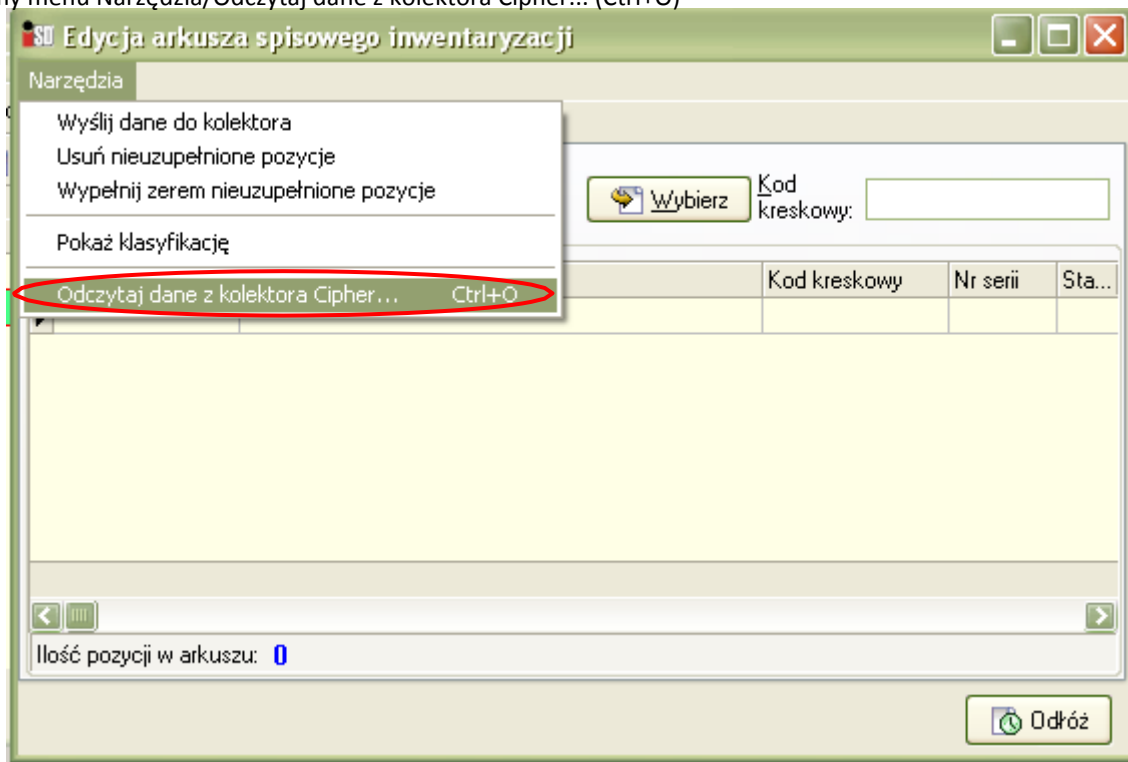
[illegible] menu Narzędzia/Odczytaj dane z kolektora Cipher... (Ctrl+O)

Edycja arkusza spisowego inwentaryzacji

Narzędzia

Wyślij dane do kolektora
Usuń nieuzupełnione pozycje
Wypełnij zerem nieuzupełnione pozycje
Pokaż klasyfikację
Odczytaj dane z kolektora Cipher... Ctrl+O

Wybierz
Kod kreskowy:

| Kod kreskowy | Nr serii | Sta... |
|---|---|---|

Ilość pozycji w arkuszu: 0

Odłóż